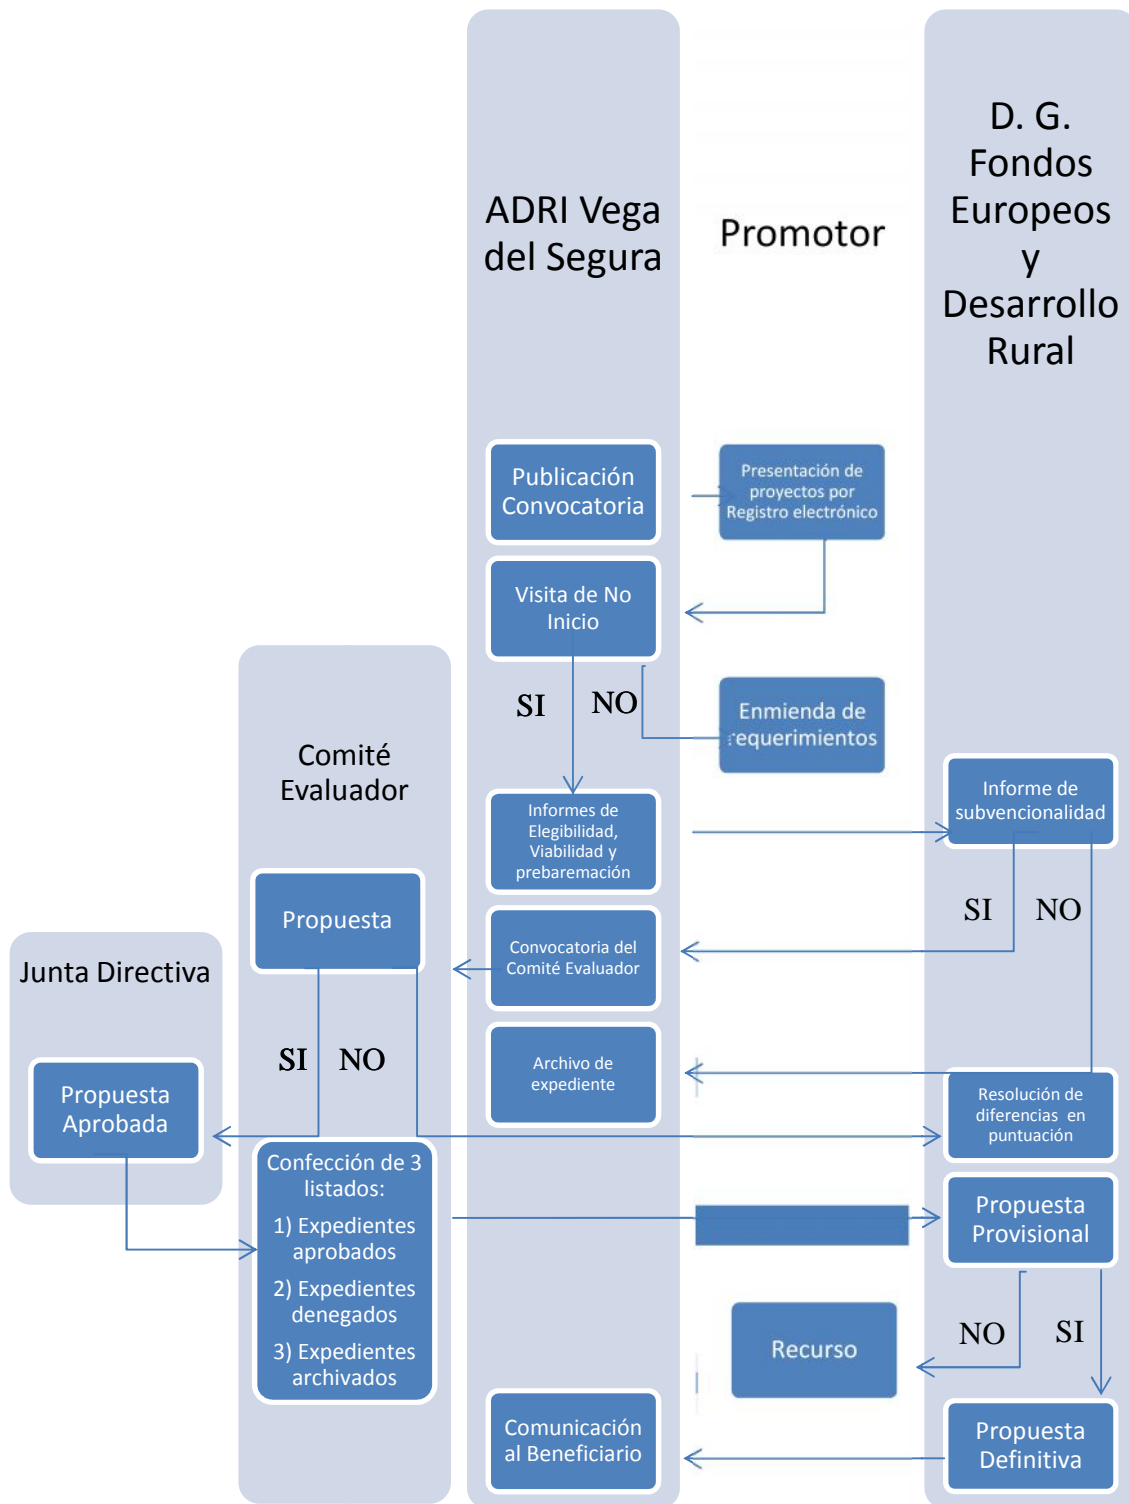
ADRI Vega del Segura

Promotor

D. G. Fondos Europeos y Desarrollo Rural

Publicación Convocatoria

Presentación de proyectos por Registro electrónico

Visita de No Inicio

SI

NO

Enmienda de requerimientos

Comité Evaluador

Informes de Elegibilidad, Viabilidad y prebaremación

Informe de subvencionalidad

SI

NO

Propuesta

Convocatoria del Comité Evaluador

Junta Directiva

SI

NO

Archivo de expediente

Propuesta Aprobada

Resolución de diferencias en puntuación

Confección de 3 listados:
1) Expedientes aprobados
2) Expedientes denegados
3) Expedientes archivados

Propuesta Provisional

NO

SI

Recurso

Comunicación al Beneficiario

Propuesta Definitiva